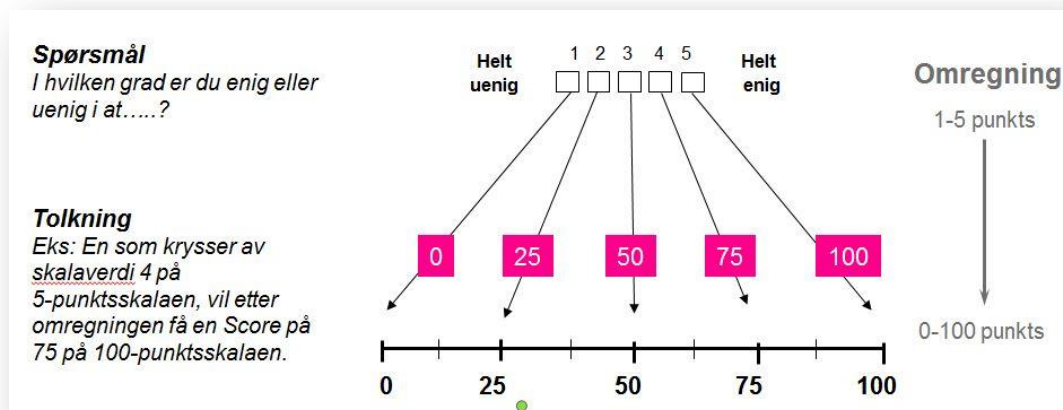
**Spørsmål**
I hvilken grad er du enig eller uenig i at…..?

Helt uenig

1 2 3 4 5

Helt enig

Omregning

1-5 punkts

**Tolkning**
Eks: En som krysser av skalaverdi 4 på 5-punktsskalaen, vil etter omregningen få en Score på 75 på 100-punktsskalaen.

0 25 50 75 100

0-100 punkts

0 25 50 75 100